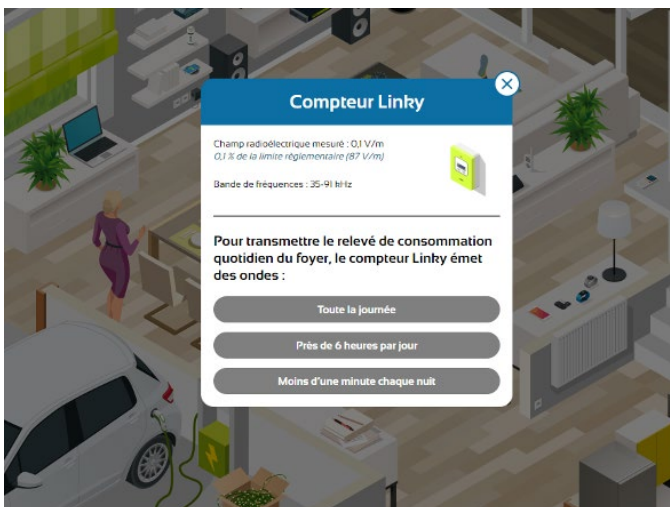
Compteur Linky

Champ radioélectrique mesuré : 0,1 V/m
0,1 % de la limite réglementaire (87 V/m)

Bande de fréquences : 35-91 kHz

Pour transmettre le relevé de consommation quotidien du foyer, le compteur Linky émet des ondes :

Toute la journée

Près de 6 heures par jour

Moins d'une minute chaque nuit